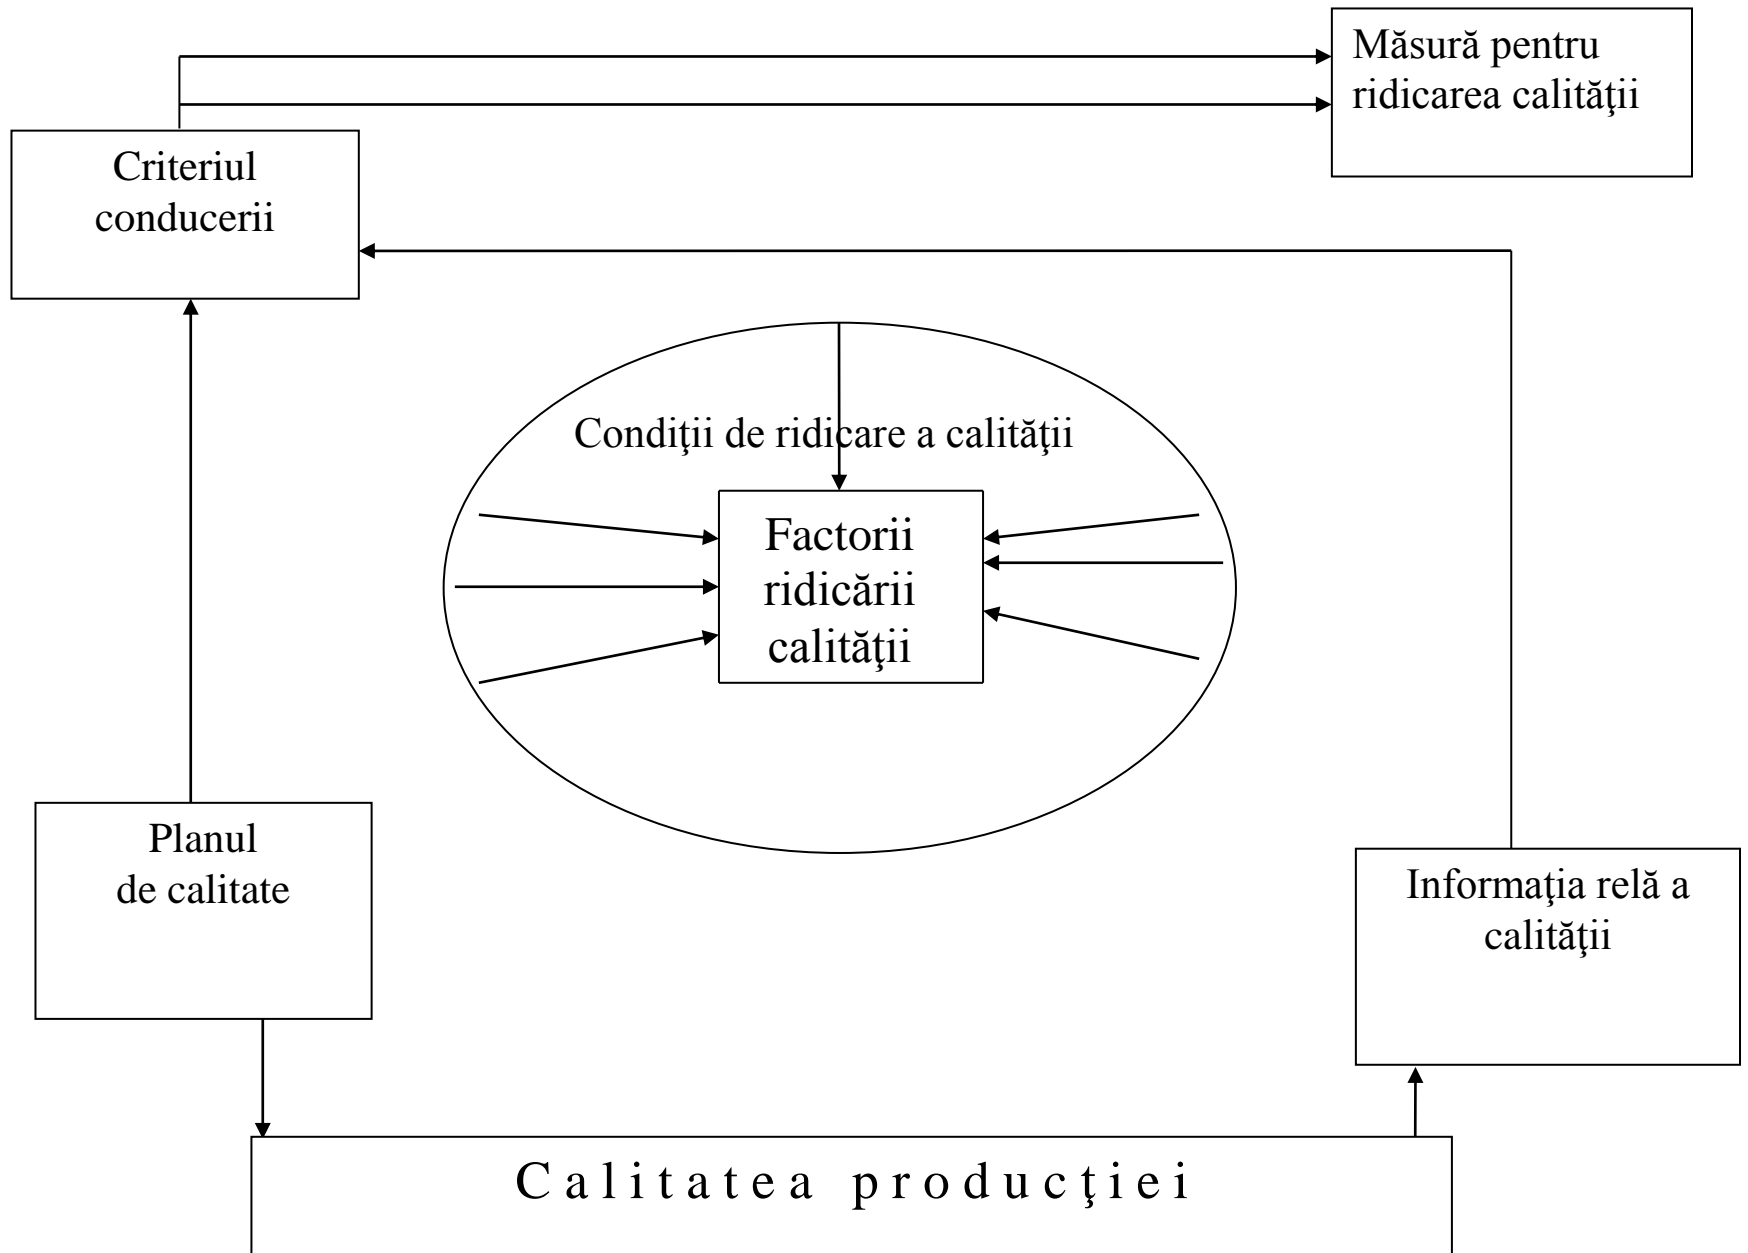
Măsură pentru ridicarea calităţii

Criteriul conducerii

Condiţii de ridicare a calităţii

Factorii ridicării calităţii

Planul de calitate

Informaţia relă a calităţii

C a l i t a t e a   p r o d u c ţ i e i